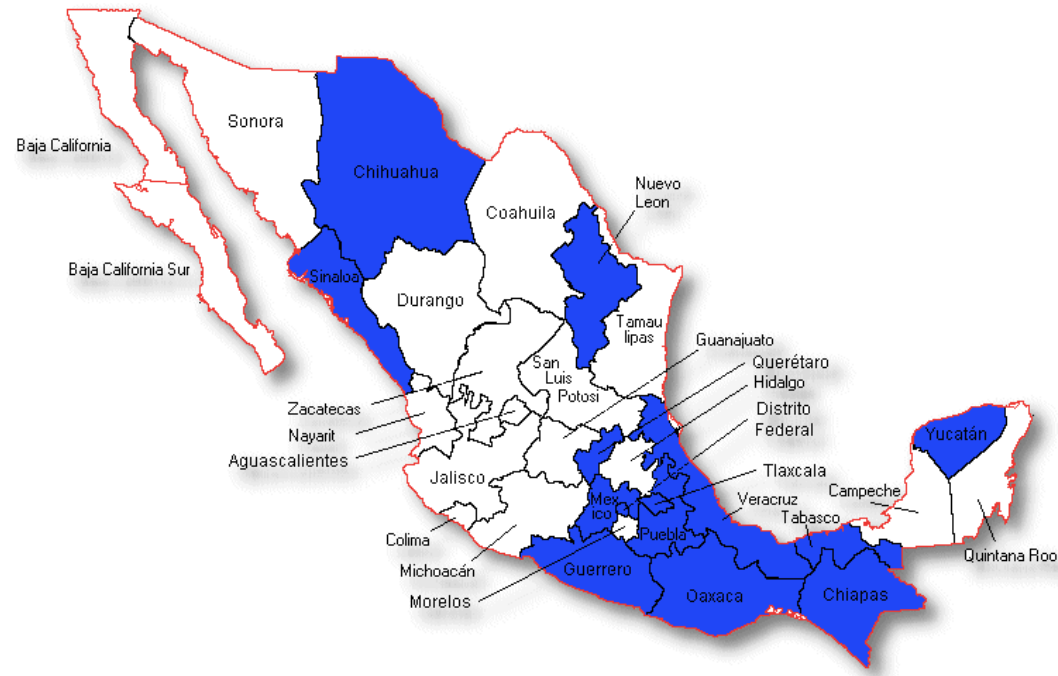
Baja California

Sonora

Chihuahua

Coahuila

Nuevo Leon

Baja California Sur

Sinaloa

Durango

Tamau lipas

Guanajuato

San Luis Potosi

Querétaro

Hidalgo

Zacatecas

Distrito Federal

Nayarit

Yucatán

Aguascalientes

Jalisco

Tlaxcala

Mex ico

Veracruz

Campeche

Tabasco

Colima

Puebla

Michoacán

Guerrero

Quintana Roo

Oaxaca

Chiapas

Morelos